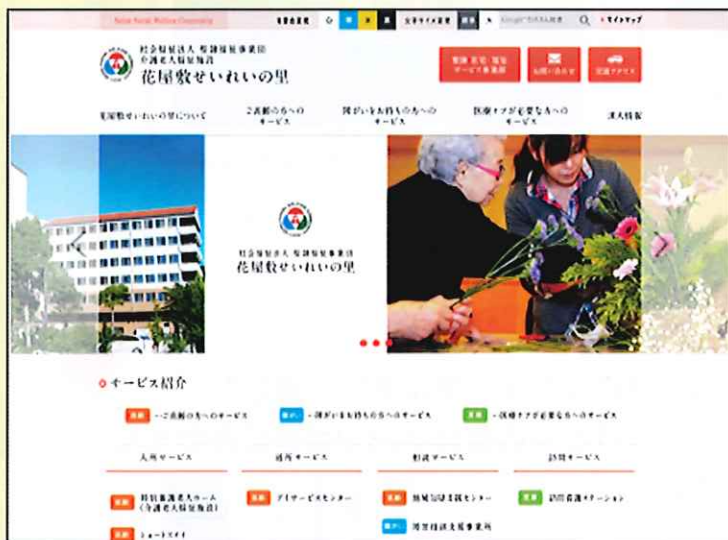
文字サイズ　小　中　大

社会福祉法人 聖隷福祉事業団
介護老人福祉施設
花屋敷せいれいの里

花屋敷せいれいの里について
ご高齢の方へのサービス
障がいをお持ちの方へのサービス
医療ケアが必要な方へのサービス

社会福祉法人 聖隷福祉事業団
介護老人福祉施設
花屋敷せいれいの里

サービス紹介

ご高齢の方へのサービス
障がいをお持ちの方へのサービス
医療ケアが必要な方へのサービス

入所サービス
通所サービス
相談サービス
訪問サービス

特別養護老人ホーム（介護老人福祉施設）
デイサービスセンター
地域包括支援センター
訪問看護ステーション
居宅介護支援事業所
ショートステイ